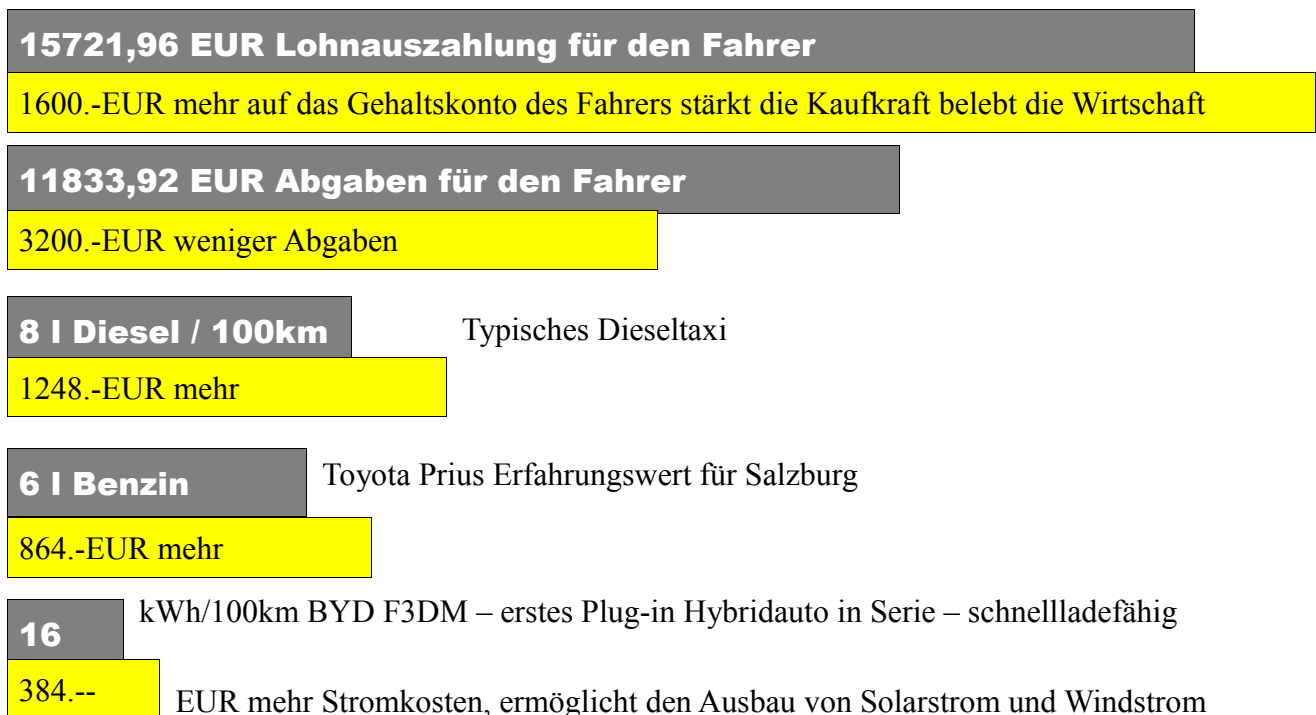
15721,96 EUR Lohnauszahlung für den Fahrer

1600.-EUR mehr auf das Gehaltskonto des Fahrers stärkt die Kaufkraft belebt die Wirtschaft

11833,92 EUR Abgaben für den Fahrer

3200.-EUR weniger Abgaben

8 l Diesel / 100km

Typisches Dieseltaxi

1248.-EUR mehr

6 l Benzin

Toyota Prius Erfahrungswert für Salzburg

864.-EUR mehr

16

kWh/100km BYD F3DM – erstes Plug-in Hybridauto in Serie – schnellladefähig

384.--

EUR mehr Stromkosten, ermöglicht den Ausbau von Solarstrom und Windstrom